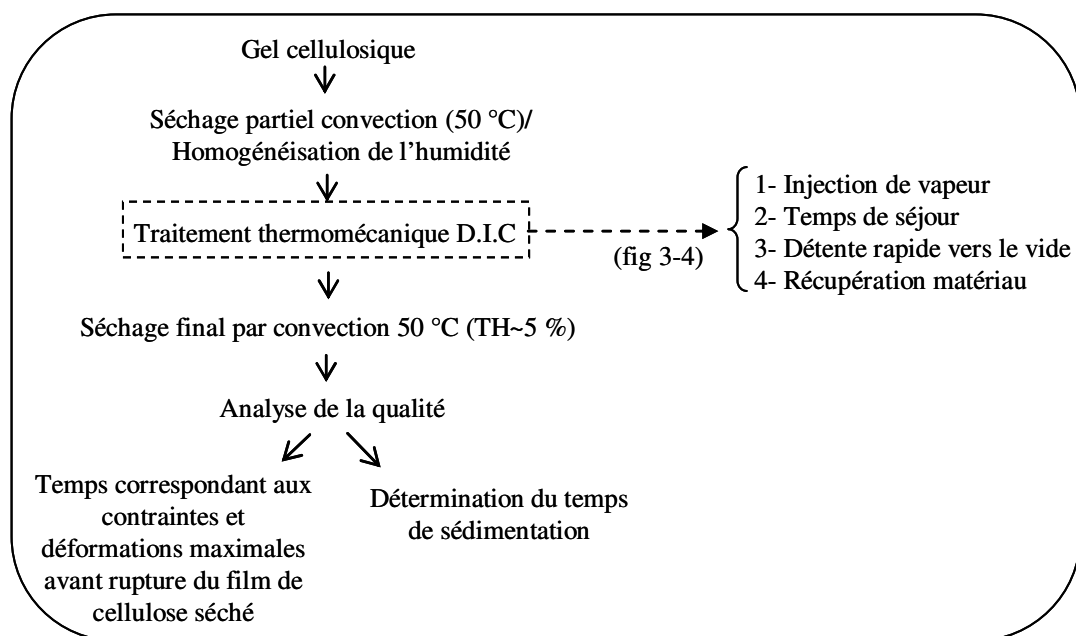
Gel cellulosique

Séchage partiel convection (50 °C)/
Homogénéisation de l'humidité

Traitement thermomécanique D.I.C

(fig 3-4)

1- Injection de vapeur
2- Temps de séjour
3- Détente rapide vers le vide
4- Récupération matériau

Séchage final par convection 50 °C (TH~5 %)

Analyse de la qualité

Temps correspondant aux contraintes et déformations maximales avant rupture du film de cellulose séché

Détermination du temps de sédimentation